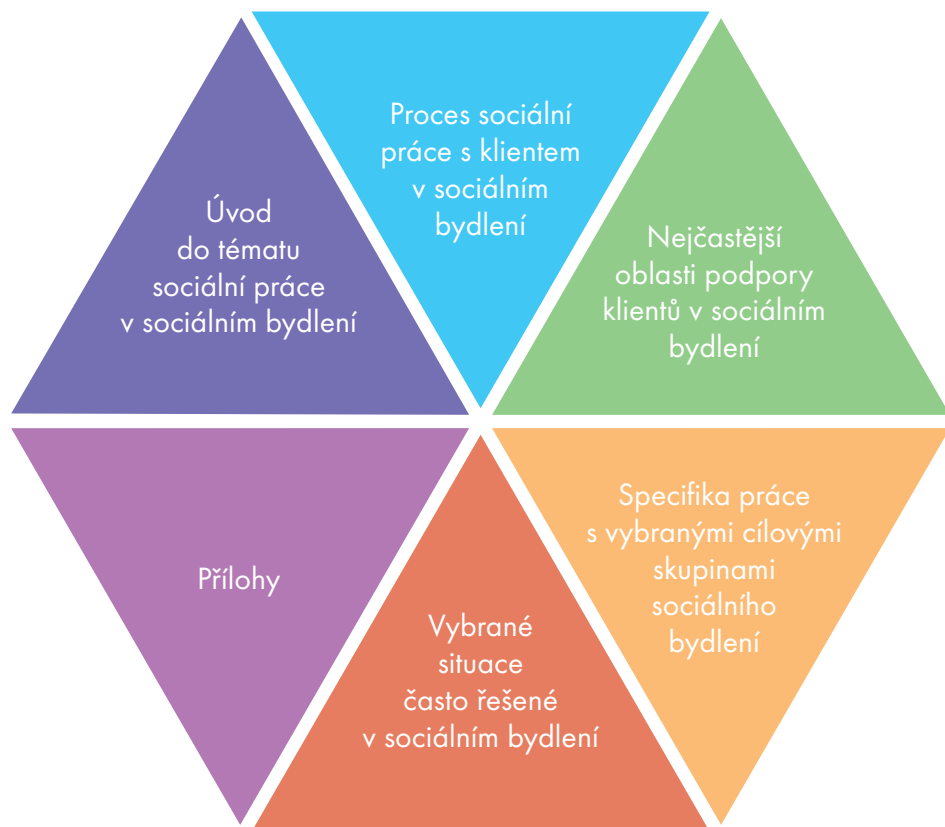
Úvod do tématu sociální práce v sociálním bydlení

Proces sociální práce s klientem v sociálním bydlení

Nejčastější oblasti podpory klientů v sociálním bydlení

Přílohy

Vybrané situace často řešené v sociálním bydlení

Specifika práce s vybranými cílovými skupinami sociálního bydlení